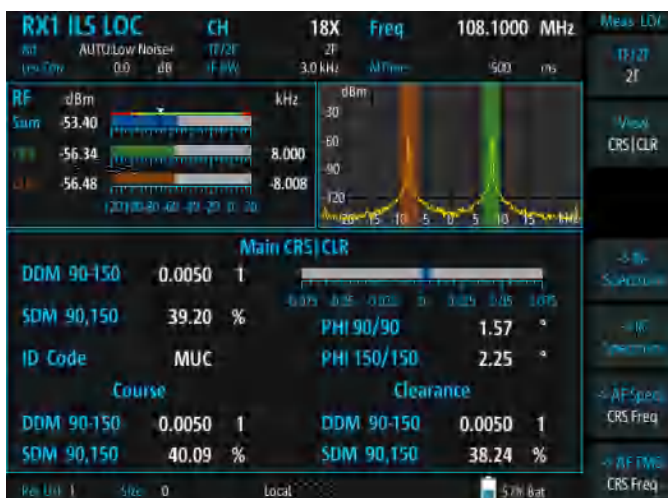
RX1 ILS LOC CH 18X Freq 108.1000 MHz

Att AUTO:Low Noise+ 1F/2F 2F

Lev Corr 0.0 dB IF BW 3.0 kHz MTime 500 ms

RF dBm kHz

Sum -53.40

CRS -56.34 8.000

CLR -56.48 -8.008

-120-100-80 -60 -40 -20 0 20

dBm

-30

-60

-90

-120

-20 15 10 5 0 5 10 15 kHz

Main CRS|CLR

DDM 90-150 0.0050 1

-0.075 -0.05 -0.025 0 0.025 0.05 0.075

SDM 90,150 39.20 %

PHI 90/90 1.57 °

ID Code MUC

PHI 150/150 2.25 °

Course

Clearance

DDM 90-150 0.0050 1

DDM 90-150 0.0050 1

SDM 90,150 40.09 %

SDM 90,150 38.24 %

Ref Lvl 1 Site 0 Local 57% Bat

Meas LOC

1F/2F 2F

View CRS|CLR

-> RF Spectrum

-> IF Spectrum

-> AF Spec CRS Freq

-> AF TIME CRS Freq